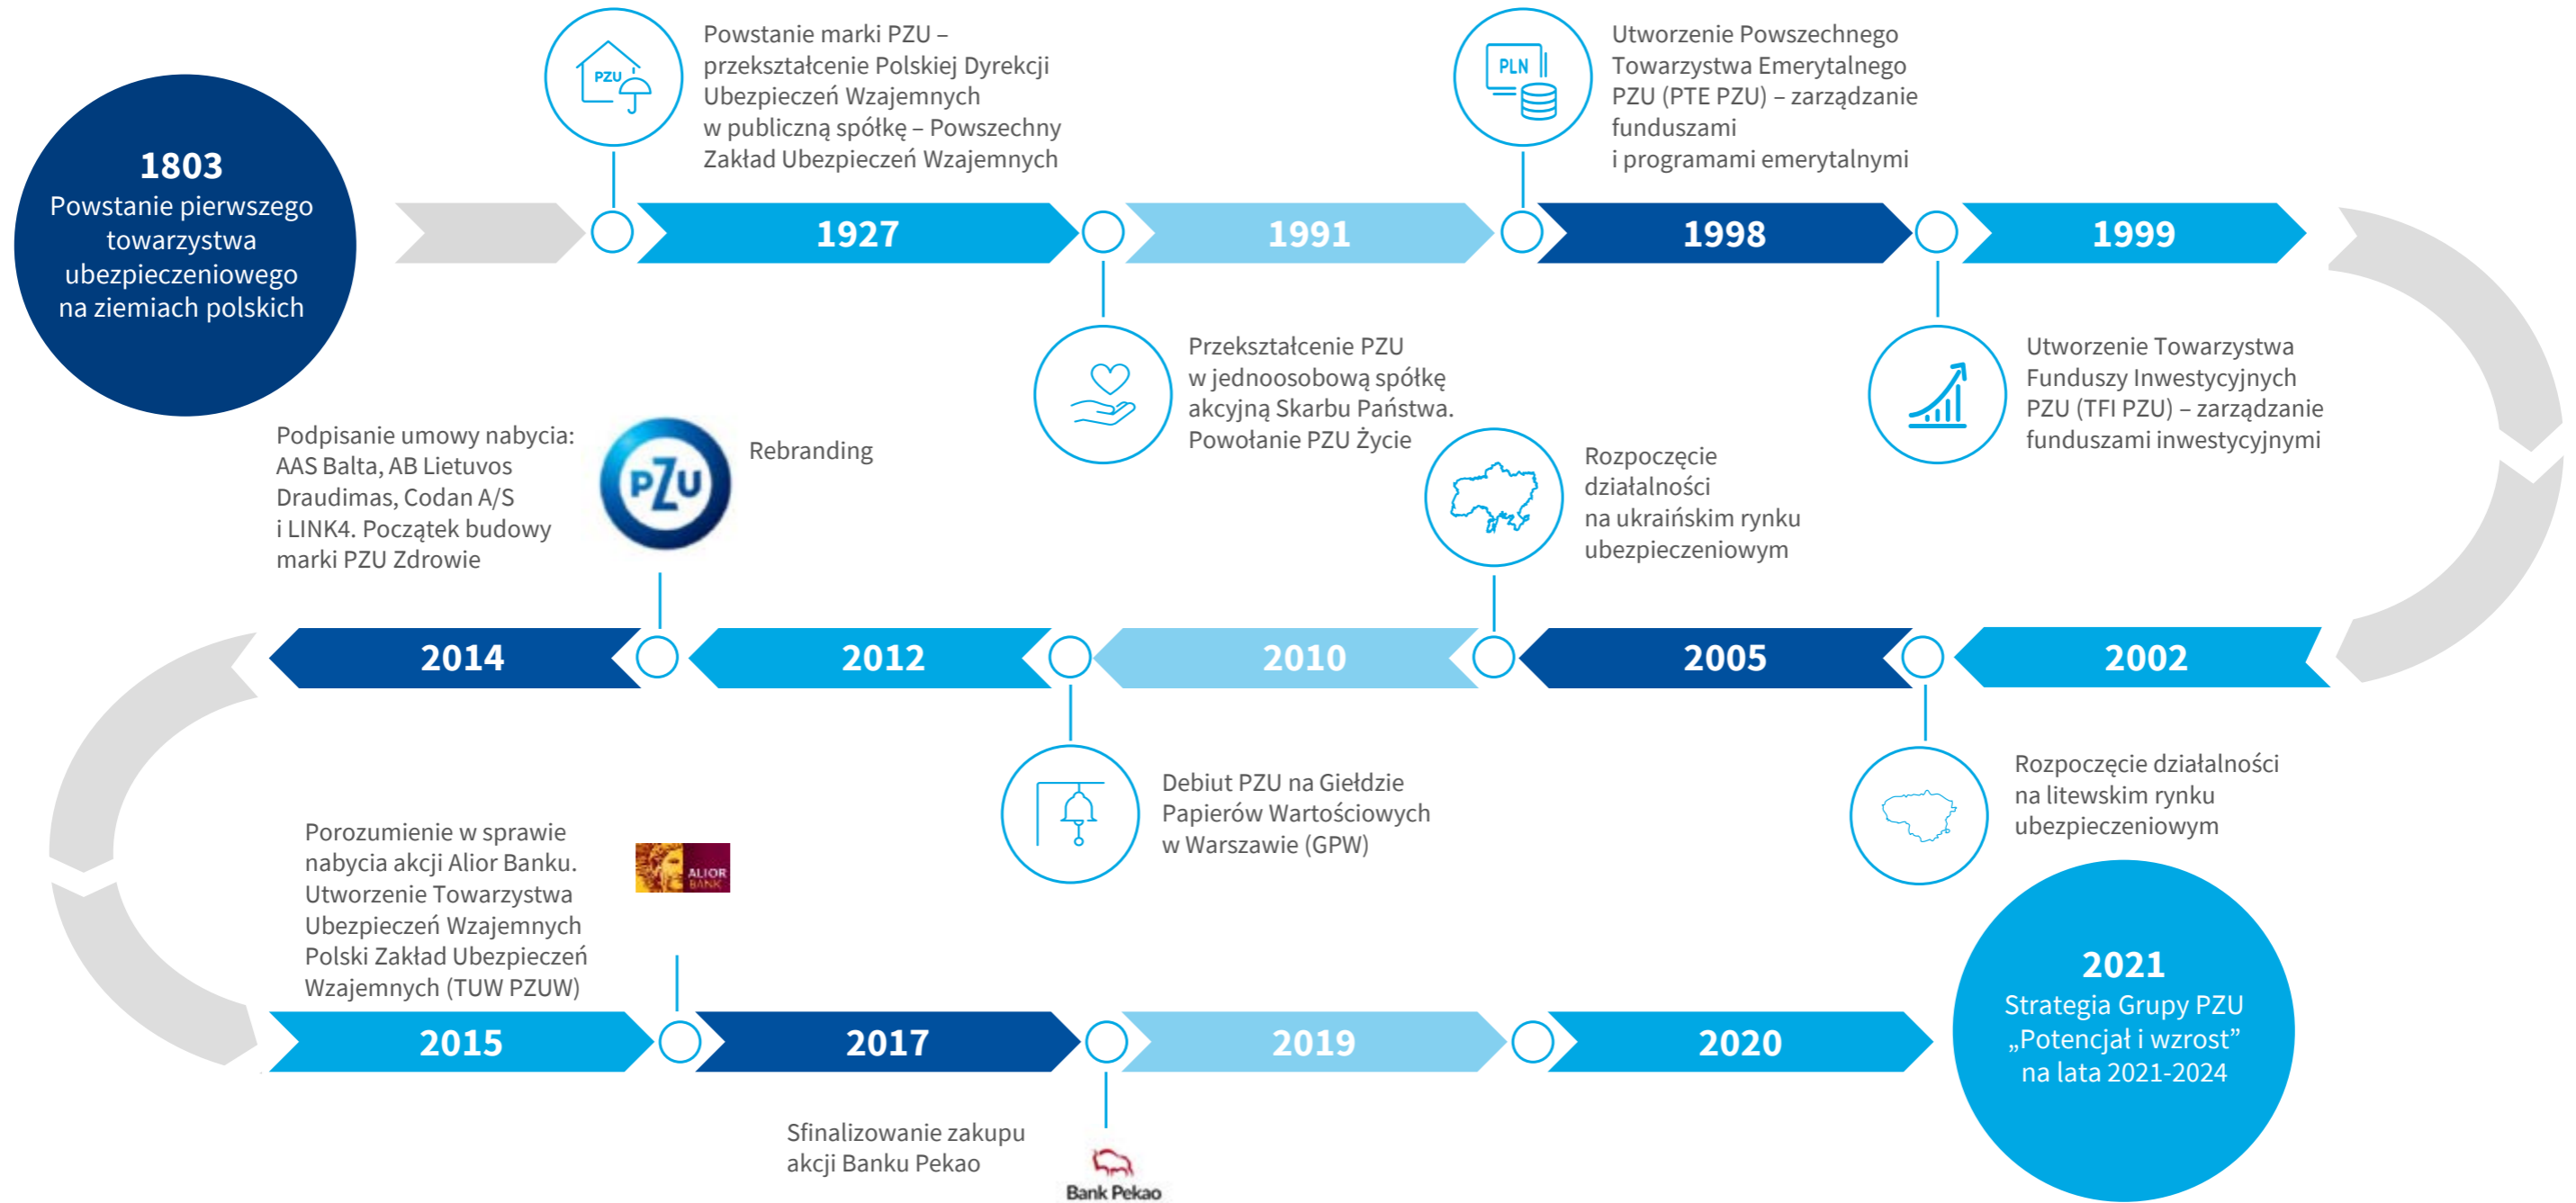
1803
Powstanie pierwszego towarzystwa ubezpieczeniowego na ziemiach polskich

PZU

Powstanie marki PZU – przekształcenie Polskiej Dyrekcji Ubezpieczeń Wzajemnych w publiczną spółkę – Powszechny Zakład Ubezpieczeń Wzajemnych

PLN

Utworzenie Powszechnego Towarzystwa Emerytalnego PZU (PTE PZU) – zarządzanie funduszami i programami emerytalnymi

1927

1991

1998

1999

Przekształcenie PZU w jednoosobową spółkę akcyjną Skarbu Państwa. Powołanie PZU Życie

Utworzenie Towarzystwa Funduszy Inwestycyjnych PZU (TFI PZU) – zarządzanie funduszami inwestycyjnymi

Podpisanie umowy nabycia: AAS Balta, AB Lietuvos Draudimas, Codan A/S i LINK4. Początek budowy marki PZU Zdrowie

PZU

Rebranding

Rozpoczęcie działalności na ukraińskim rynku ubezpieczeniowym

2014

2012

2010

2005

2002

Debiut PZU na Giełdzie Papierów Wartościowych w Warszawie (GPW)

Rozpoczęcie działalności na litewskim rynku ubezpieczeniowym

Porozumienie w sprawie nabycia akcji Alior Banku. Utworzenie Towarzystwa Ubezpieczeń Wzajemnych Polski Zakład Ubezpieczeń Wzajemnych (TUW PZUW)

ALIOR BANK

2021
Strategia Grupy PZU „Potencjał i wzrost” na lata 2021-2024

2015

2017

2019

2020

Sfinalizowanie zakupu akcji Banku Pekao

Bank Pekao